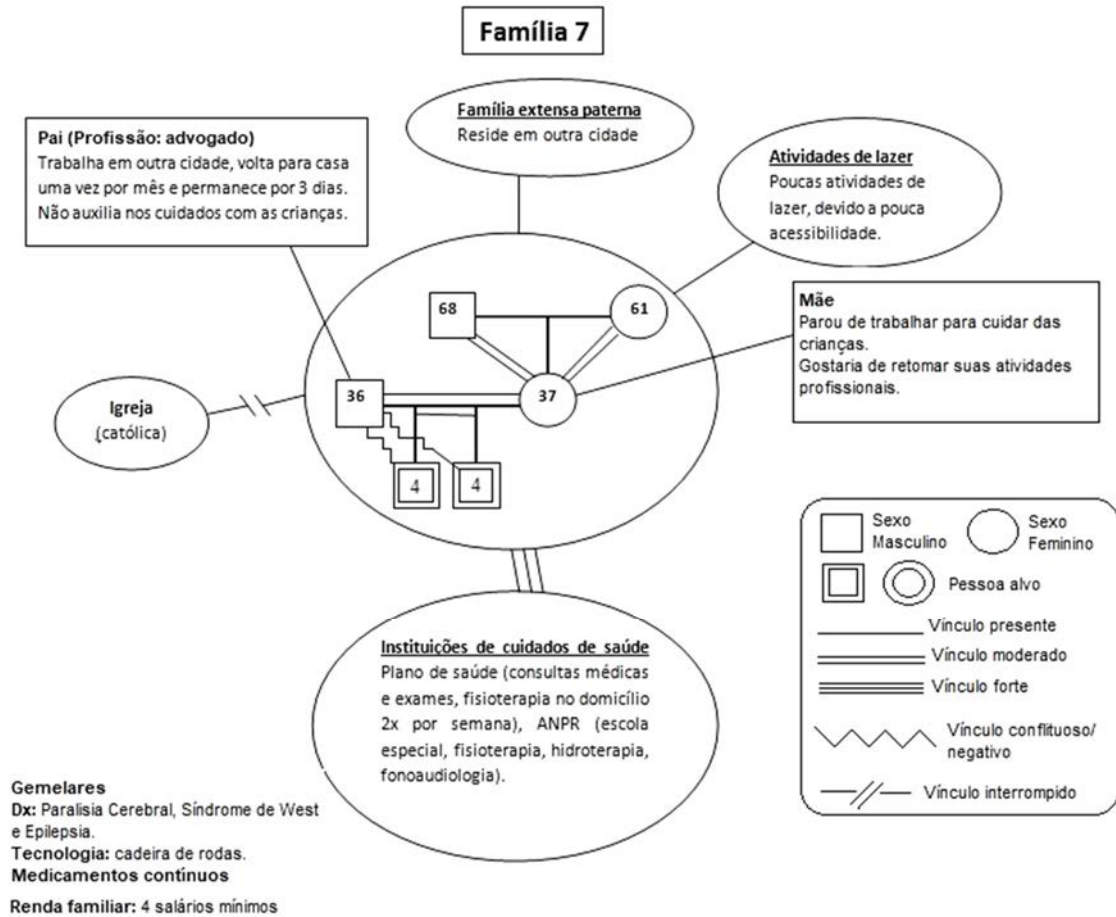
Família 7

Família extensa paterna
Reside em outra cidade

Pai (Profissão: advogado)
Trabalha em outra cidade, volta para casa uma vez por mês e permanece por 3 dias. Não auxilia nos cuidados com as crianças.

Atividades de lazer
Poucas atividades de lazer, devido a pouca acessibilidade.

68

61

Mãe
Parou de trabalhar para cuidar das crianças.
Gostaria de retomar suas atividades profissionais.

Igreja
(católica)

36

37

4

4

Sexo Masculino

Sexo Feminino

Pessoa alvo

Vínculo presente

Vínculo moderado

Vínculo forte

Vínculo conflituoso/ negativo

Vínculo interrompido

Instituições de cuidados de saúde
Plano de saúde (consultas médicas e exames, fisioterapia no domicílio 2x por semana), ANPR (escola especial, fisioterapia, hidroterapia, fonoaudiologia).

Gemelares
Dx: Paralisia Cerebral, Síndrome de West e Epilepsia.
Tecnologia: cadeira de rodas.
Medicamentos contínuos

Renda familiar: 4 salários mínimos